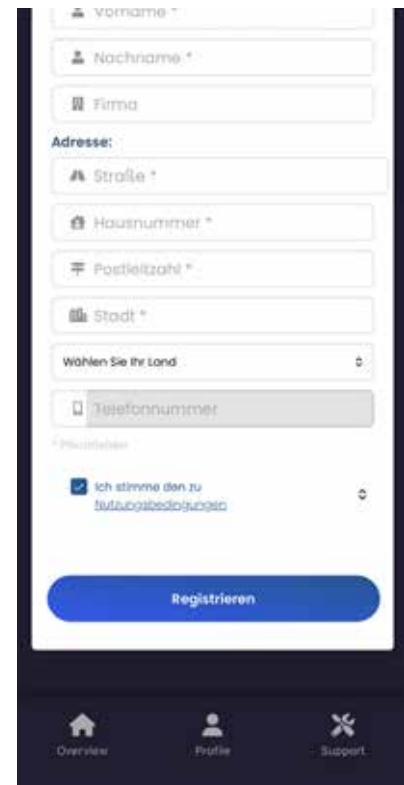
Vorname *

Nachname *

Firma

Adresse:

Straße *

Hausnummer *

Postleitzahl *

Stadt *

Wählen Sie Ihr Land

Telefonnummer

* Pflichtfelder

Ich stimme den zu Nutzungsbedingungen

Registrieren

Overview

Profile

Support